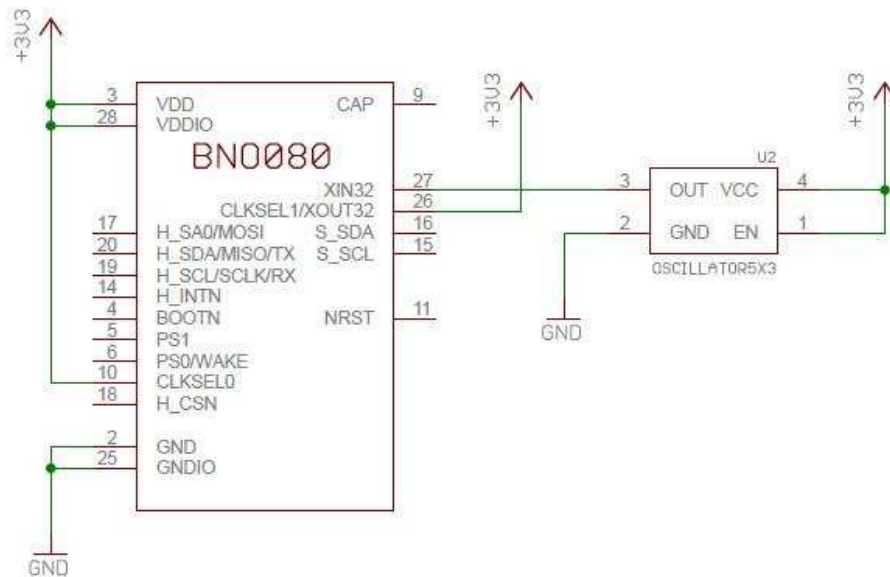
+3V3

3 VDD
28 VDDIO
CAP 9

BNO080

XIN32 27
CLKSEL1/XOUT32 26
17 H_SA0/MOSI
S_SDA 16
20 H_SDA/MISO/TX
S_SCL 15
19 H_SCL/SCLK/RX
14 H_INTN
4 BOOTN
NRST 11
5 PS1
6 PS0/WAKE
10 CLKSEL0
18 H_CSN
2 GND
25 GNDIO

GND

+3V3

+3V3

U2
3 OUT VCC 4
2 GND EN 1
OSCILLATOR5X3

GND